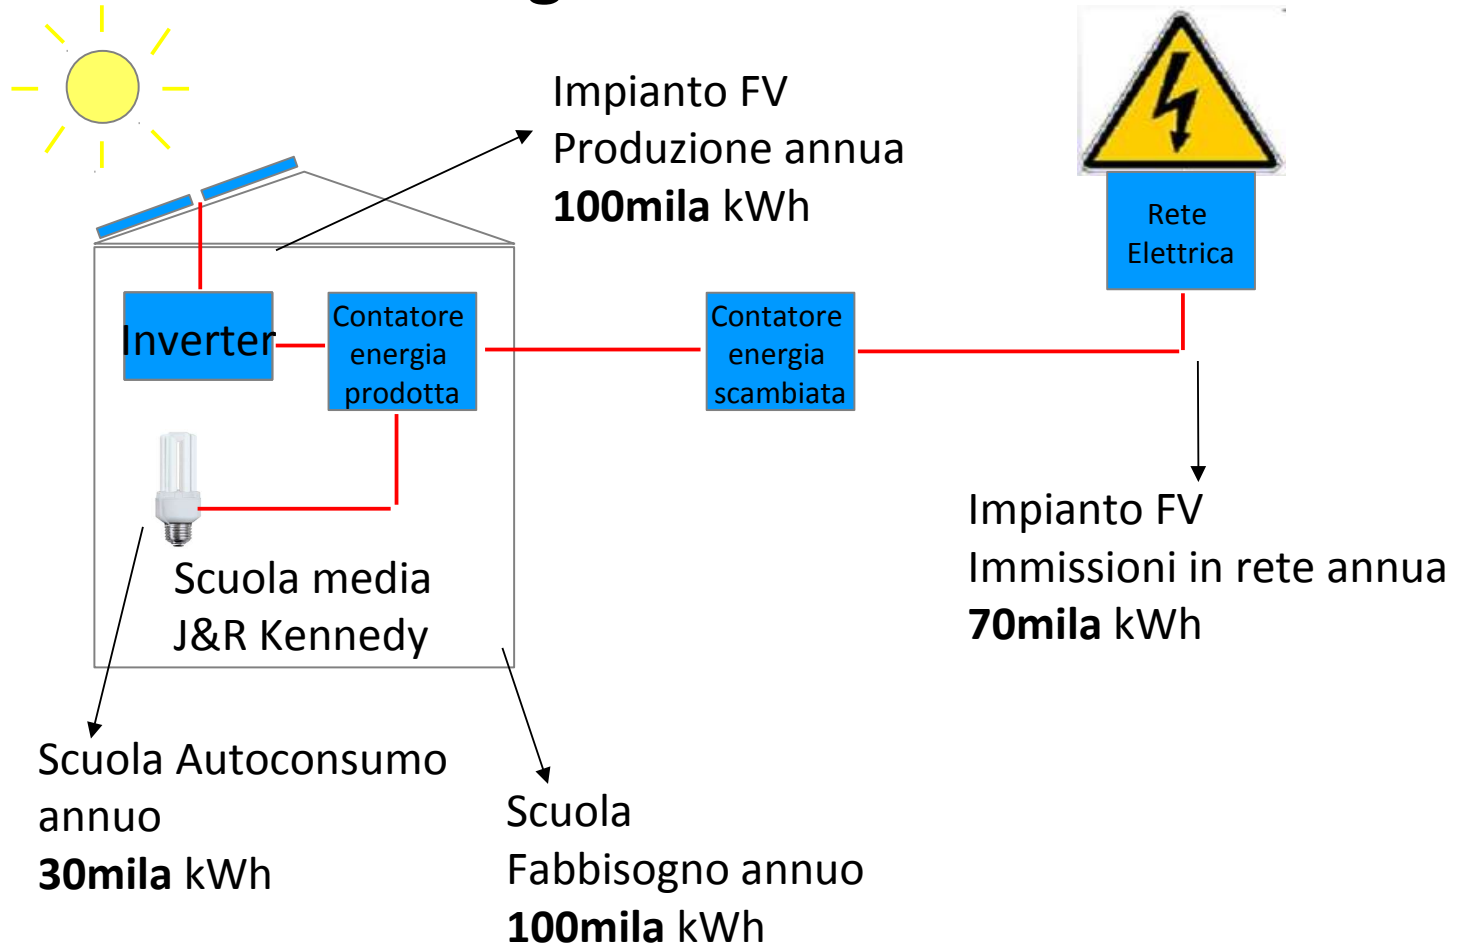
Impianto FV
Produzione annua
**100mila** kWh

Rete Elettrica

Inverter

Contatore energia prodotta

Contatore energia scambiata

Impianto FV
Immissioni in rete annua
**70mila** kWh

Scuola media
J&R Kennedy

Scuola Autoconsumo annuo
**30mila** kWh

Scuola
Fabbisogno annuo
**100mila** kWh